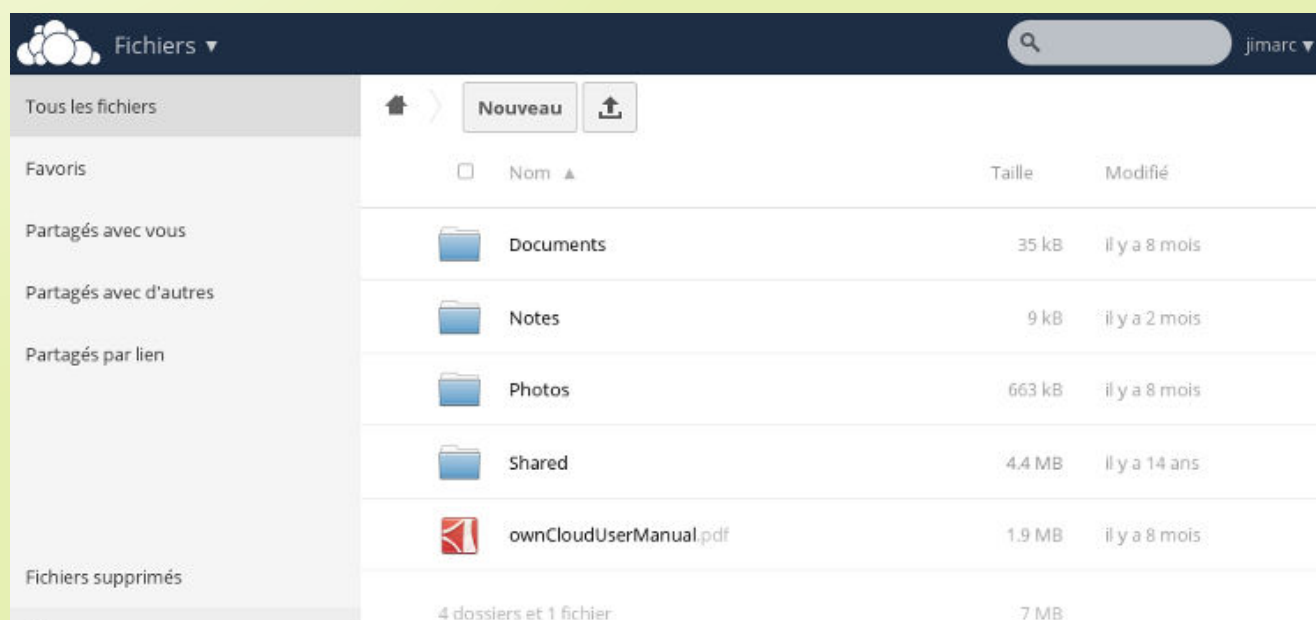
Fichiers ▾

jimarc ▾

Tous les fichiers

Favoris

Partagés avec vous

Partagés avec d'autres

Partagés par lien

Fichiers supprimés

Nouveau

Nom ▲ | Taille | Modifié

| Nom | Taille | Modifié |
|---|---|---|
| Documents | 35 kB | il y a 8 mois |
| Notes | 9 kB | il y a 2 mois |
| Photos | 663 kB | il y a 8 mois |
| Shared | 4.4 MB | il y a 14 ans |
| ownCloudUserManual.pdf | 1.9 MB | il y a 8 mois |
| 4 dossiers et 1 fichier | 7 MB | |